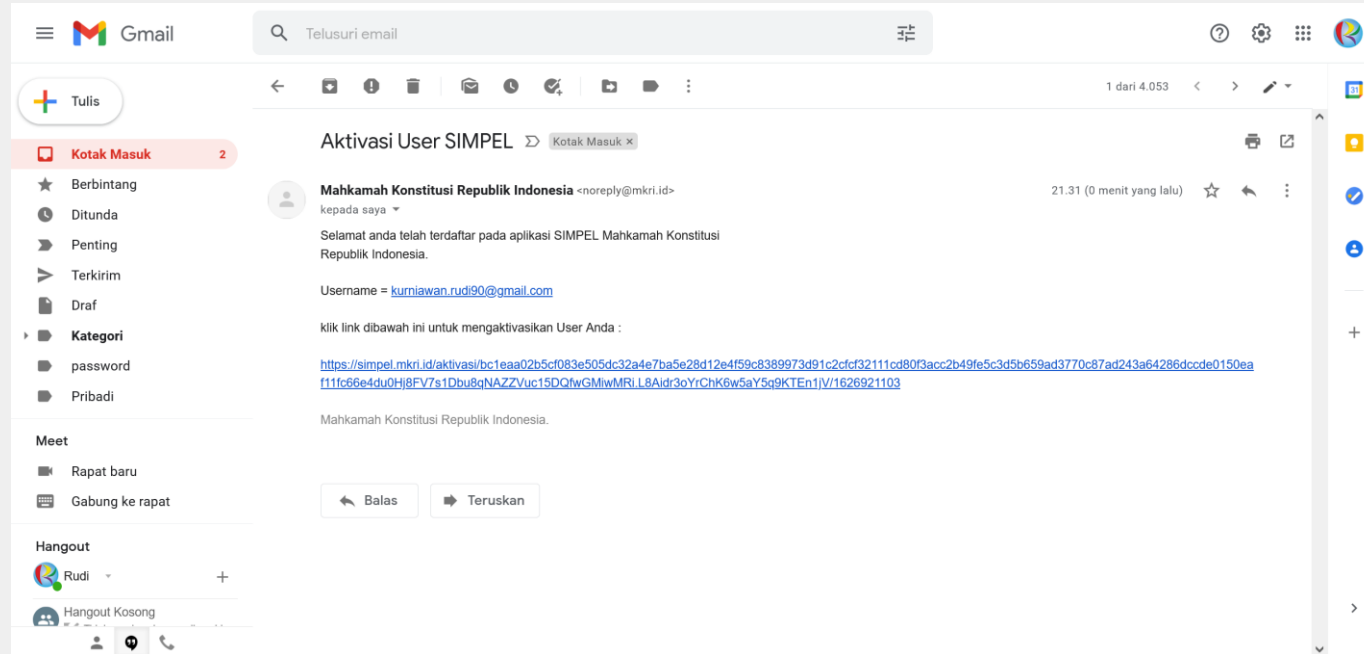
Gmail

Telusuri email

Tulis

Kotak Masuk 2
Berbintang
Ditunda
Penting
Terkirim
Draf
Kategori
password
Pribadi

Meet
Rapat baru
Gabung ke rapat

Hangout
Rudi

Hangout Kosong

1 dari 4.053

Aktivasi User SIMPEL Kotak Masuk ×

Mahkamah Konstitusi Republik Indonesia <noreply@mkri.id>
kepada saya

21.31 (0 menit yang lalu)

Selamat anda telah terdaftar pada aplikasi SIMPEL Mahkamah Konstitusi Republik Indonesia.

Username = kurniawan.rudi90@gmail.com

klik link dibawah ini untuk mengaktivasikan User Anda :

https://simpel.mkri.id/aktivasi/bc1eaa02b5cf083e505dc32a4e7ba5e28d12e4f59c8389973d91c2cfcf32111cd80f3acc2b49fe5c3d5b659ad3770c87ad243a64286dccde0150eaf11fc66e4du0Hj8FV7s1Dbu8qNAZZVuc15DQfwGMiwMRi.L8Aidr3oYrChK6w5aY5q9KTEn1jV/1626921103

Mahkamah Konstitusi Republik Indonesia.

Balas

Teruskan